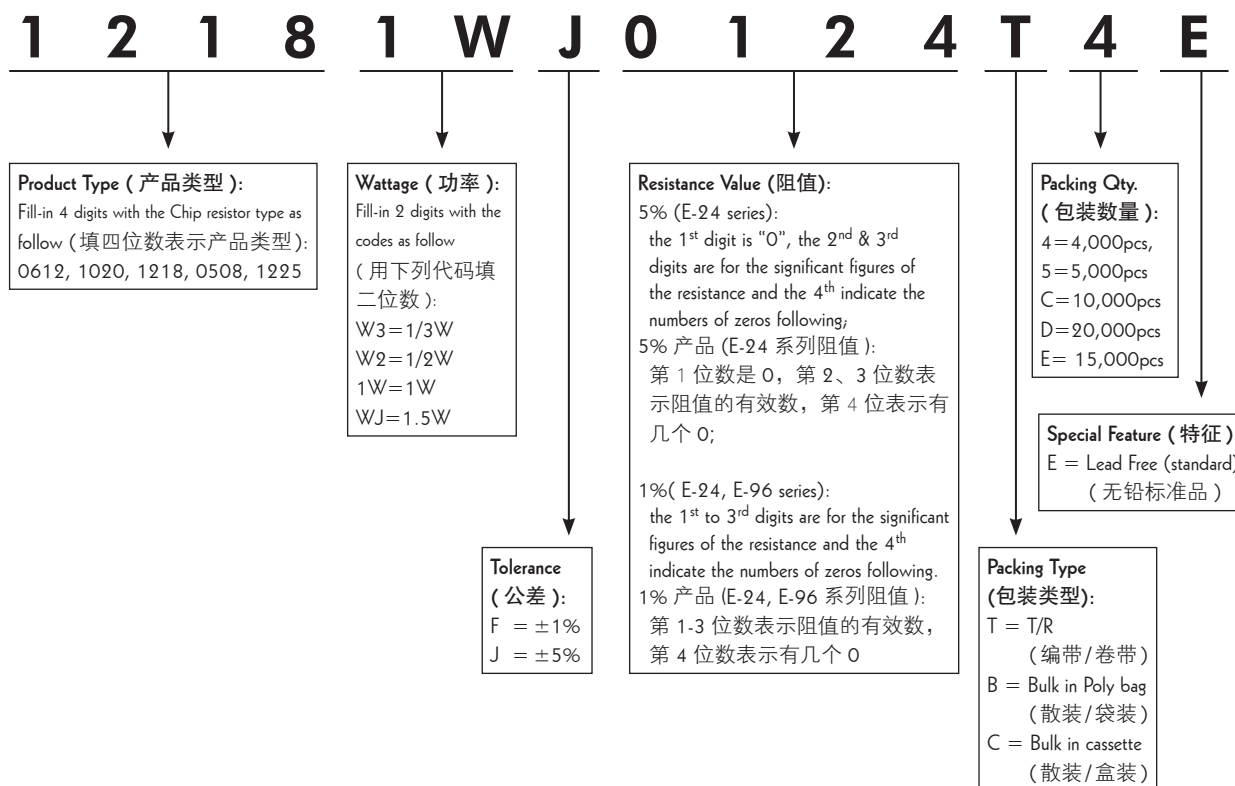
1 2 1 8 1 W J 0 1 2 4 T 4 E

Product Type ( 产品类型 ):
Fill-in 4 digits with the Chip resistor type as follow (填四位数表示产品类型): 0612, 1020, 1218, 0508, 1225

Wattage ( 功率 ):
Fill-in 2 digits with the codes as follow
( 用下列代码填二位数 ):
W3=1/3W
W2=1/2W
1W=1W
WJ=1.5W

Tolerance
( 公差 ):
F = ±1%
J = ±5%

Resistance Value (阻值):
5% (E-24 series):
the 1$^{st}$ digit is "0", the 2$^{nd}$ & 3$^{rd}$ digits are for the significant figures of the resistance and the 4$^{th}$ indicate the numbers of zeros following;
5% 产品 (E-24 系列阻值 ):
第 1 位数是 0，第 2、3 位数表示阻值的有效数，第 4 位表示有几个 0;

1%( E-24, E-96 series):
the 1$^{st}$ to 3$^{rd}$ digits are for the significant figures of the resistance and the 4$^{th}$ indicate the numbers of zeros following.
1% 产品 (E-24, E-96 系列阻值 ):
第 1-3 位数表示阻值的有效数，第 4 位数表示有几个 0

Packing Type
(包装类型):
T = T/R
(编带/卷带)
B = Bulk in Poly bag
(散装/袋装)
C = Bulk in cassette
(散装/盒装)

Packing Qty.
( 包装数量 ):
4=4,000pcs,
5=5,000pcs
C=10,000pcs
D=20,000pcs
E= 15,000pcs

Special Feature ( 特征 )
E = Lead Free (standard)
( 无铅标准品 )